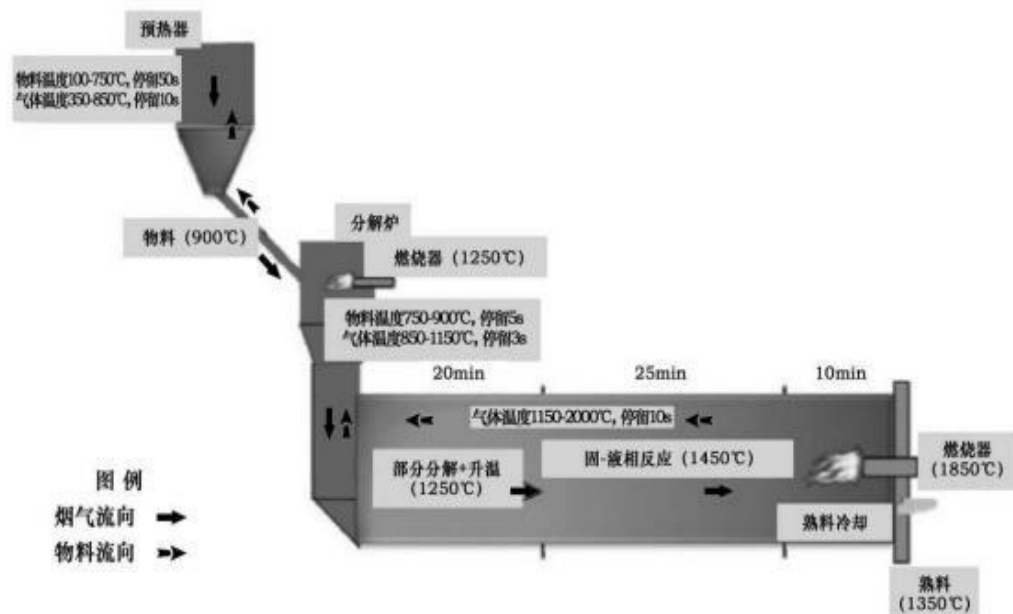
预热器

物料温度100-750℃，停留50s
气体温度350-850℃，停留10s

物料（900℃）

分解炉

燃烧器（1250℃）

物料温度750-900℃，停留5s
气体温度850-1150℃，停留3s

20min

25min

10min

气体温度1150-2000℃，停留10s

部分分解+升温（1250℃）

固-液相反应（1450℃）

燃烧器（1850℃）

熟料冷却

熟料（1350℃）

图 例
烟气流向
物料流向